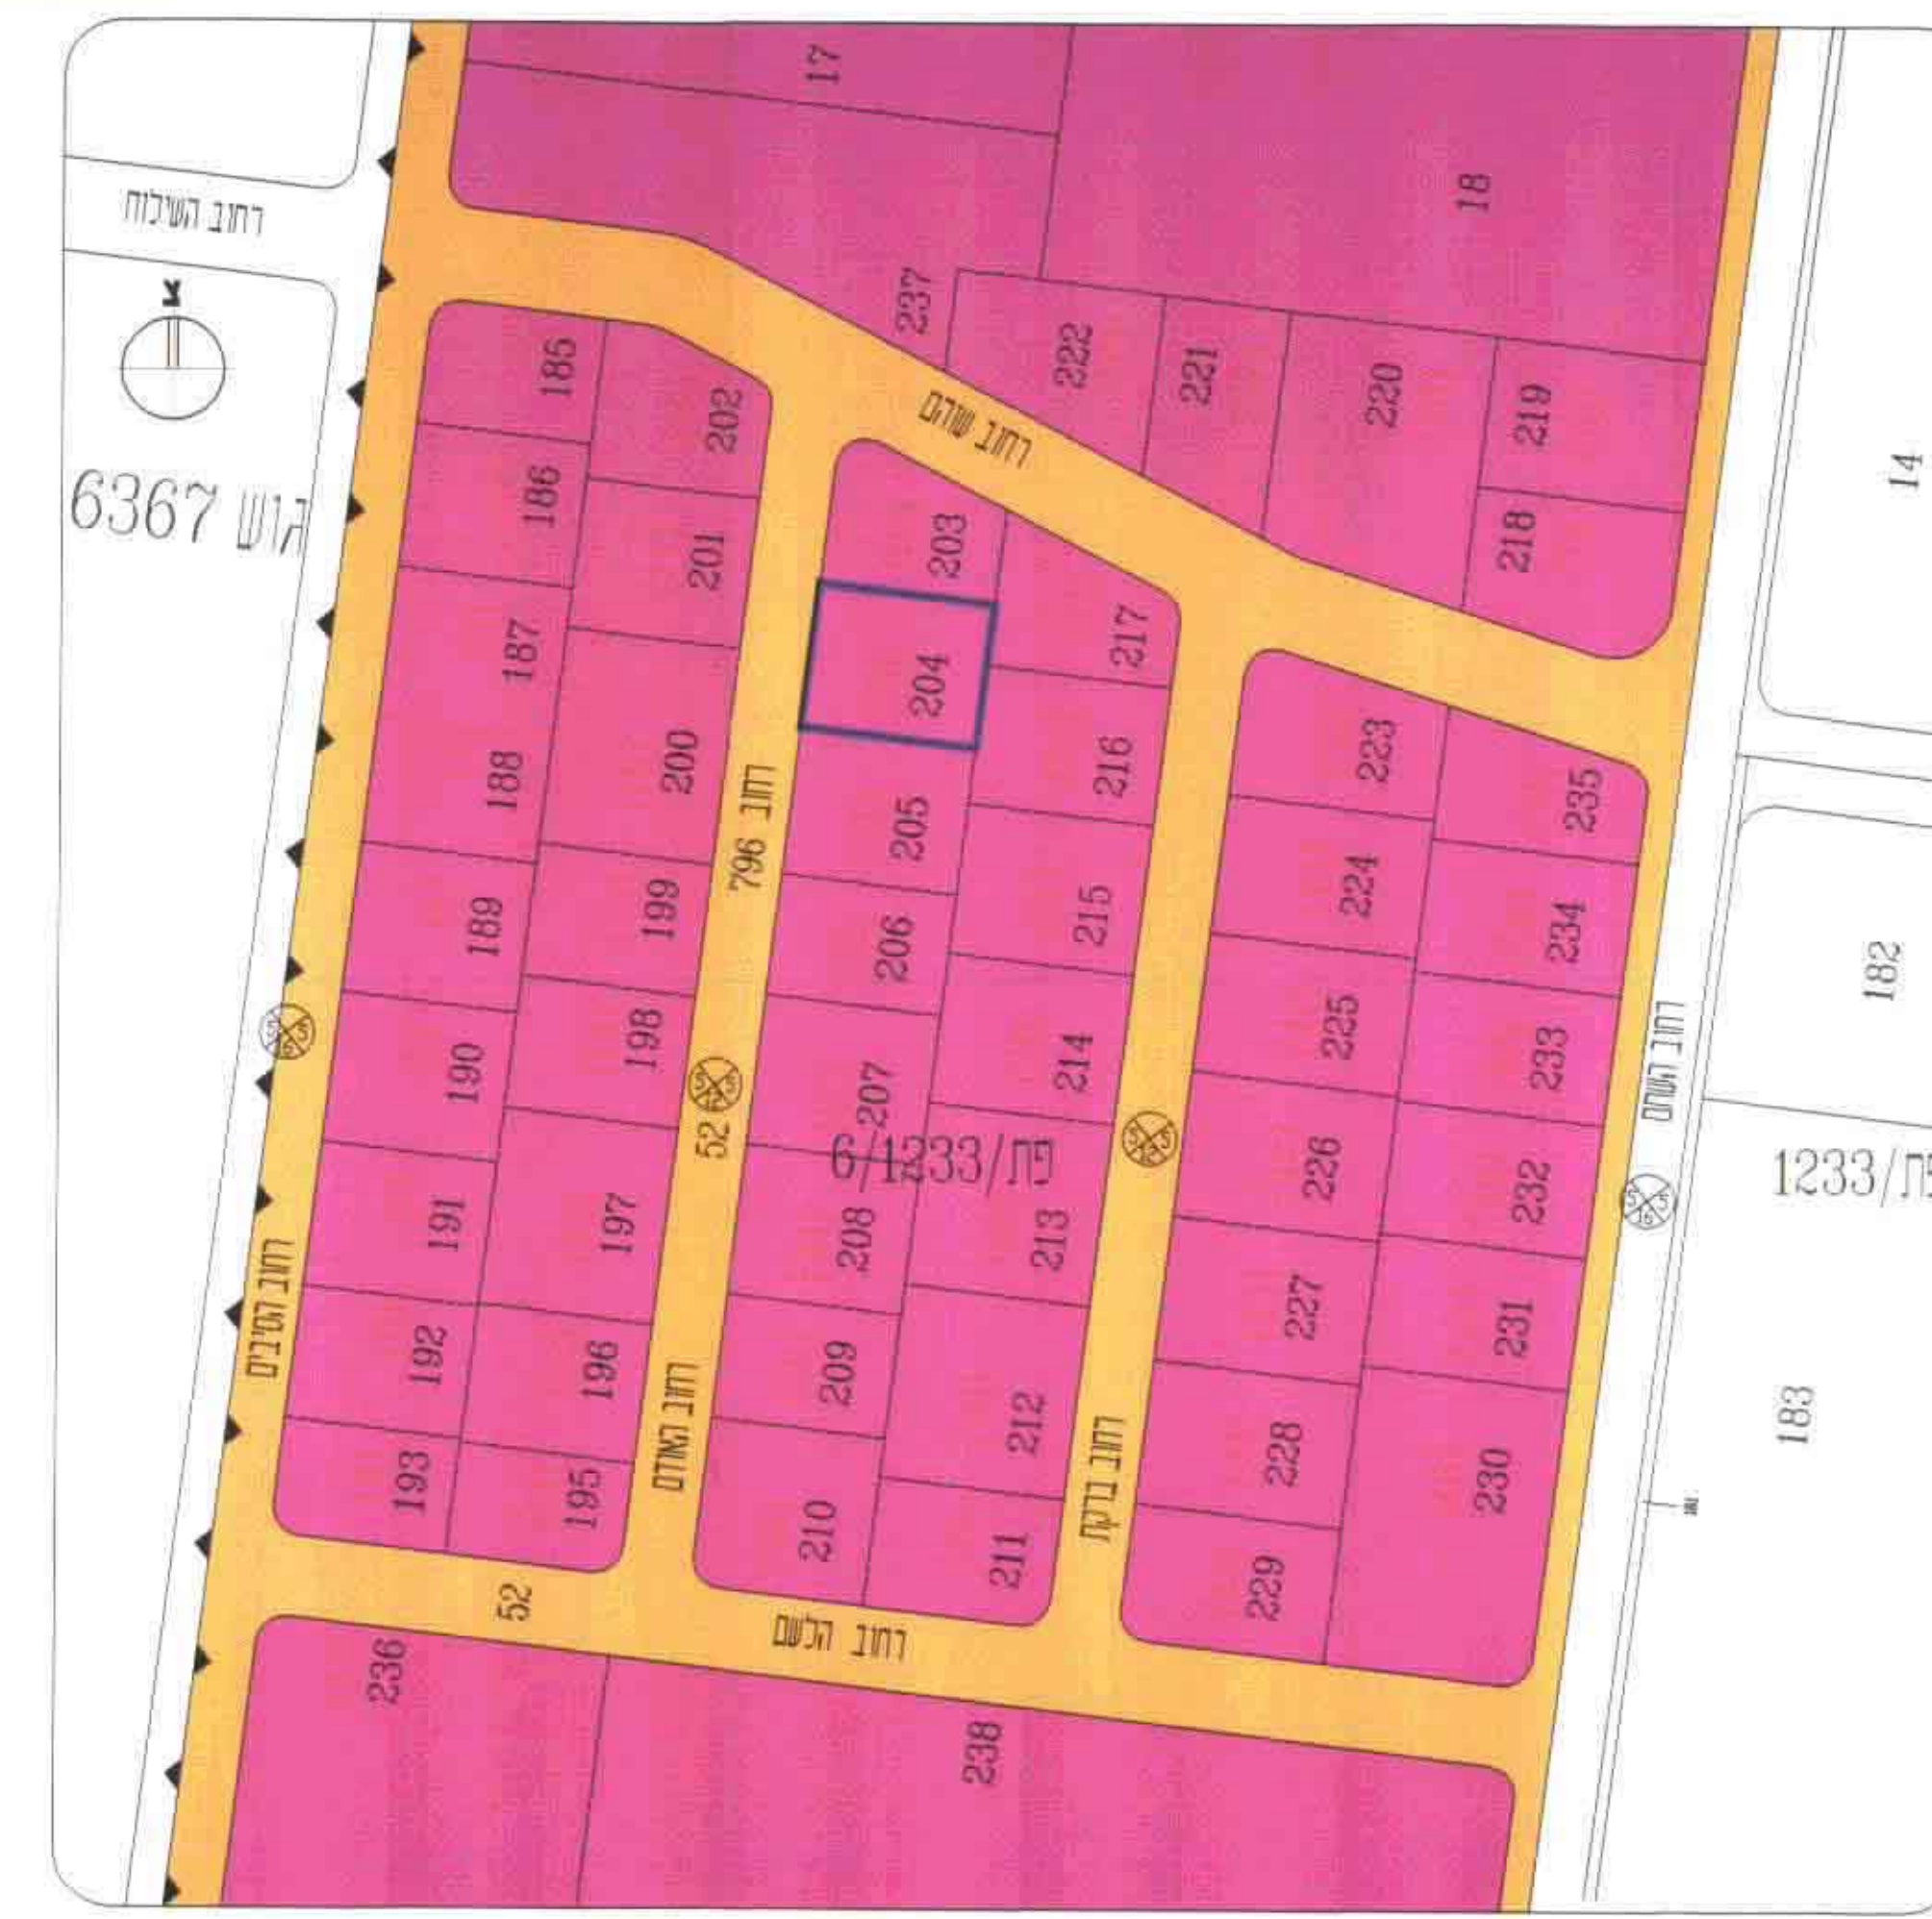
17
18
רחוב השילוח
צ
גוש 6367
237
222
221
220
219
14
185
202
רחוב שהם
186
201
203
218
187
217
204
188
200
216
223
235
רחוב 796
205
189
199
215
224
234
182
206
190
198
214
225
233
52
207
רחוב השהם
פת/6/1233
226
232
1233/פת
191
197
208
213
רחוב הטופז
192
196
209
227
231
212
רחוב האודם
193
195
228
230
183
רחוב ברקת
210
211
229
52
רחוב הלשם
236
238